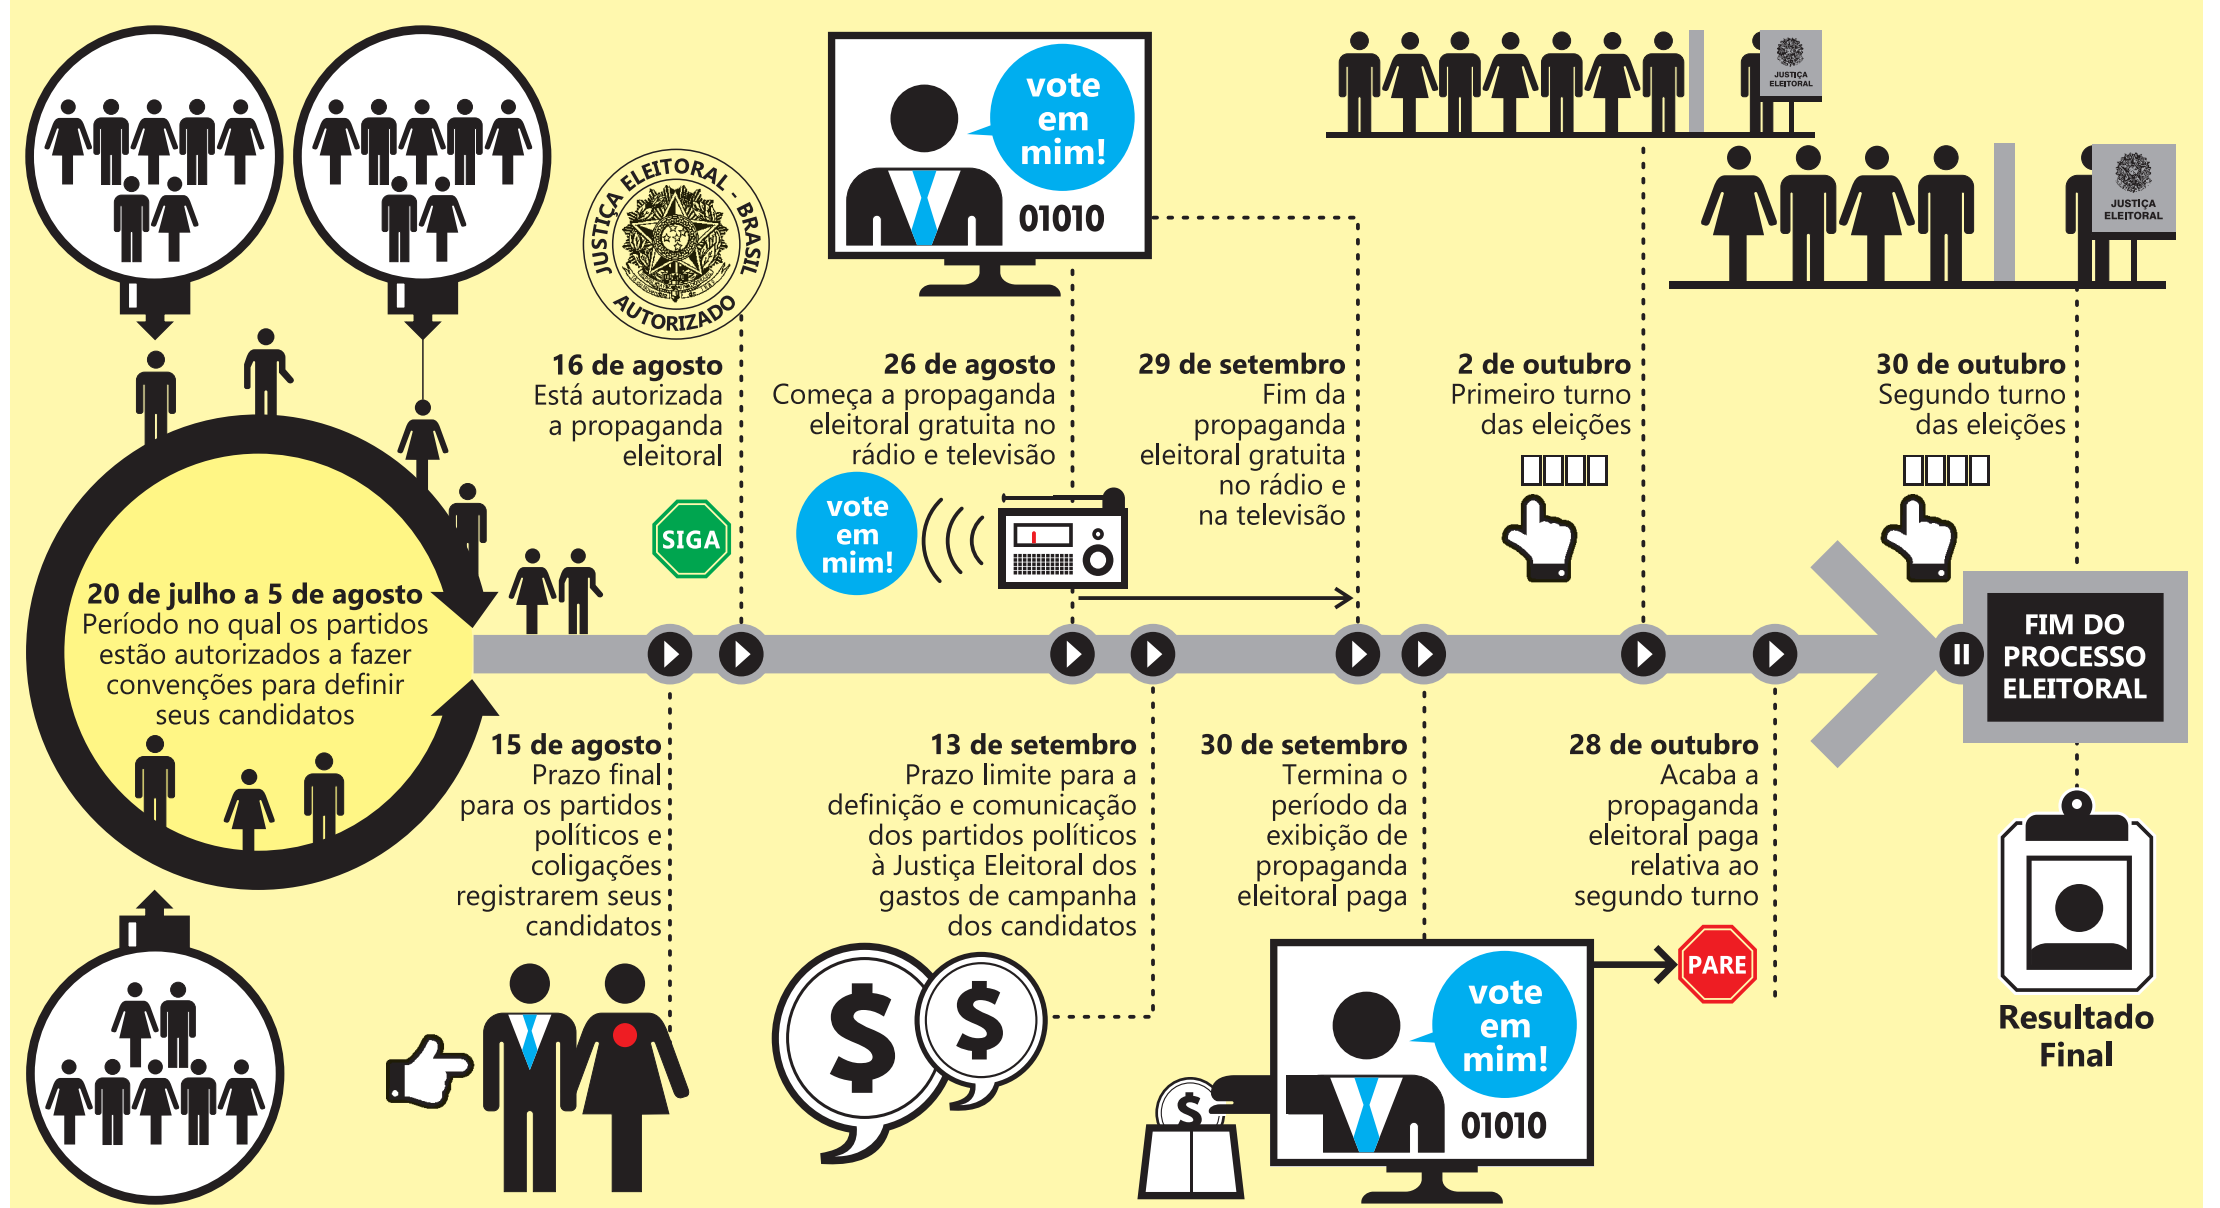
JUSTIÇA ELEITORAL - BRASIL
AUTORIZADO

vote em mim!
01010

JUSTIÇA ELEITORAL

JUSTIÇA ELEITORAL

16 de agosto
Está autorizada a propaganda eleitoral

26 de agosto
Começa a propaganda eleitoral gratuita no rádio e televisão

29 de setembro
Fim da propaganda eleitoral gratuita no rádio e na televisão

2 de outubro
Primeiro turno das eleições

30 de outubro
Segundo turno das eleições

SIGA

vote em mim!

20 de julho a 5 de agosto
Período no qual os partidos estão autorizados a fazer convenções para definir seus candidatos

FIM DO PROCESSO ELEITORAL

15 de agosto
Prazo final para os partidos políticos e coligações registrarem seus candidatos

13 de setembro
Prazo limite para a definição e comunicação dos partidos políticos à Justiça Eleitoral dos gastos de campanha dos candidatos

30 de setembro
Termina o período da exibição de propaganda eleitoral paga

28 de outubro
Acaba a propaganda eleitoral paga relativa ao segundo turno

$ $

PARE

vote em mim!
01010

$

Resultado Final